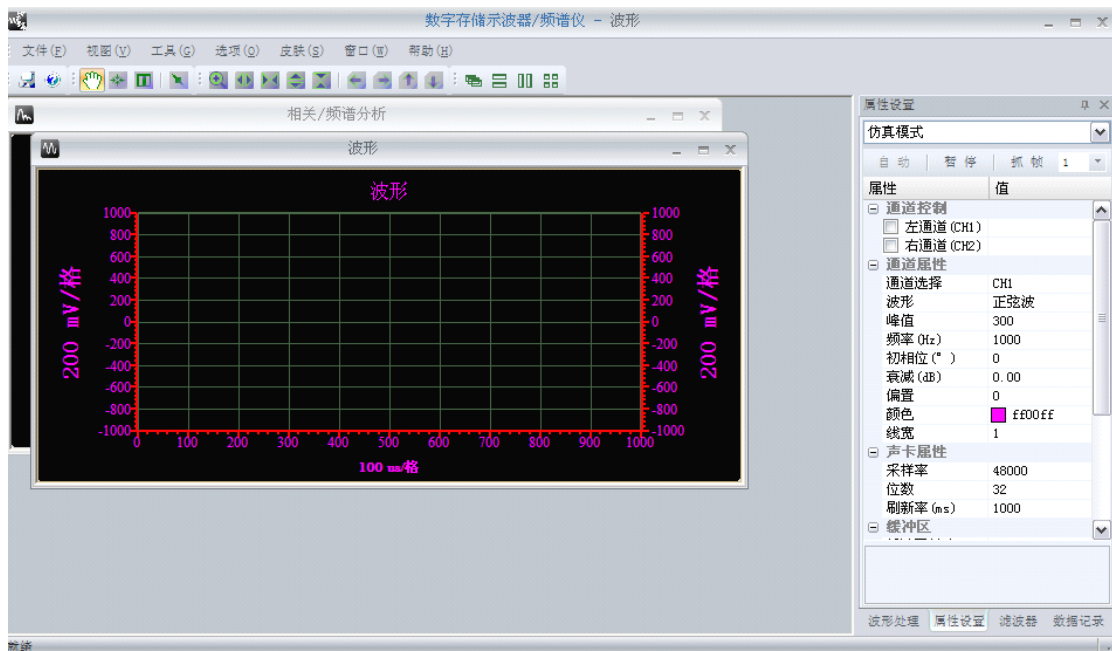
数字存储示波器/频谱仪 - 波形

文件(F) 视图(V) 工具(G) 选项(O) 皮肤(S) 窗口(W) 帮助(H)

相关/频谱分析

波形

波形

1000
800
600
400
200
0
-200
-400
-600
-800
-1000

200 mV/格

0 100 200 300 400 500 600 700 800 900 1000

100 us/格

属性设置

仿真模式

自动 暂停 抓帧 1

| 属性 | 值 |
|---|---|
| ⊟ 通道控制 | |
| 左通道(CH1) | |
| 右通道(CH2) | |
| ⊟ 通道属性 | |
| 通道选择 | CH1 |
| 波形 | 正弦波 |
| 峰值 | 300 |
| 频率(Hz) | 1000 |
| 初相位(°) | 0 |
| 衰减(dB) | 0.00 |
| 偏置 | 0 |
| 颜色 | ff00ff |
| 线宽 | 1 |
| ⊟ 声卡属性 | |
| 采样率 | 48000 |
| 位数 | 32 |
| 刷新率(ms) | 1000 |
| ⊟ 缓冲区 | |

波形处理 属性设置 滤波器 数据记录

就绪